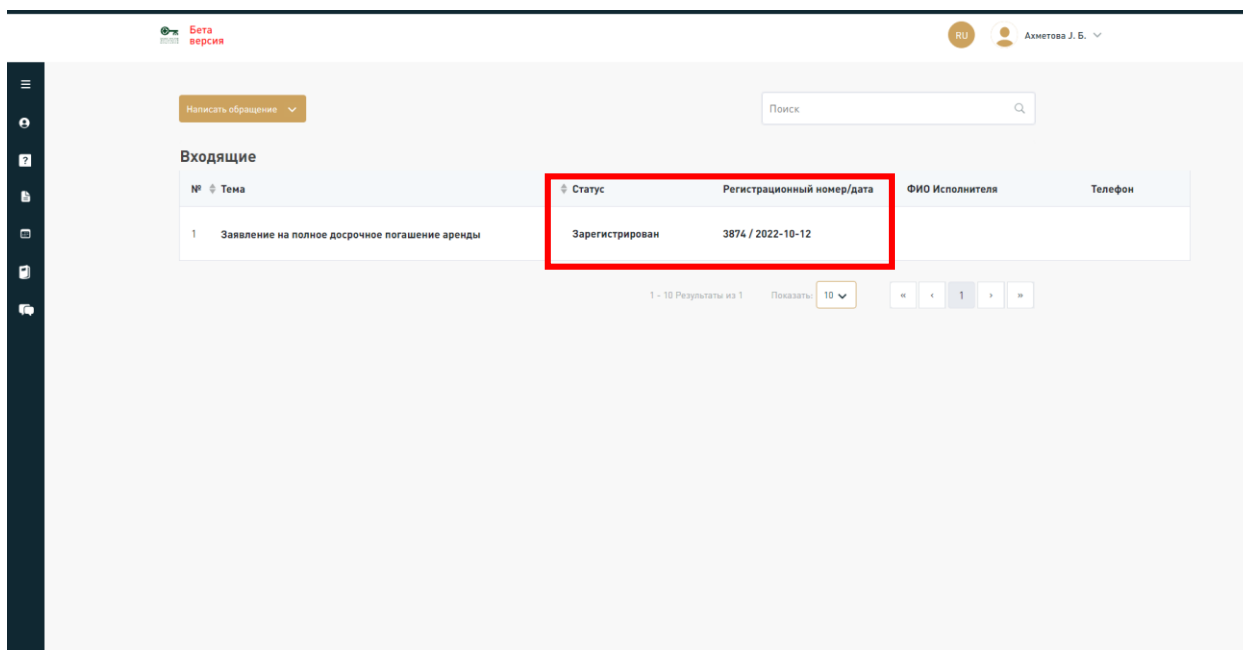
Бета версия

RU Ахметова J. Б.

Написать обращение

Поиск

Входящие

| № | Тема | Статус | Регистрационный номер/дата | ФИО Исполнителя | Телефон |
|---|---|---|---|---|---|
| 1 | Заявление на полное досрочное погашение аренды | Зарегистрирован | 3874 / 2022-10-12 | | |

1 - 10 Результаты из 1 Показать: 10

« ‹ 1 › »